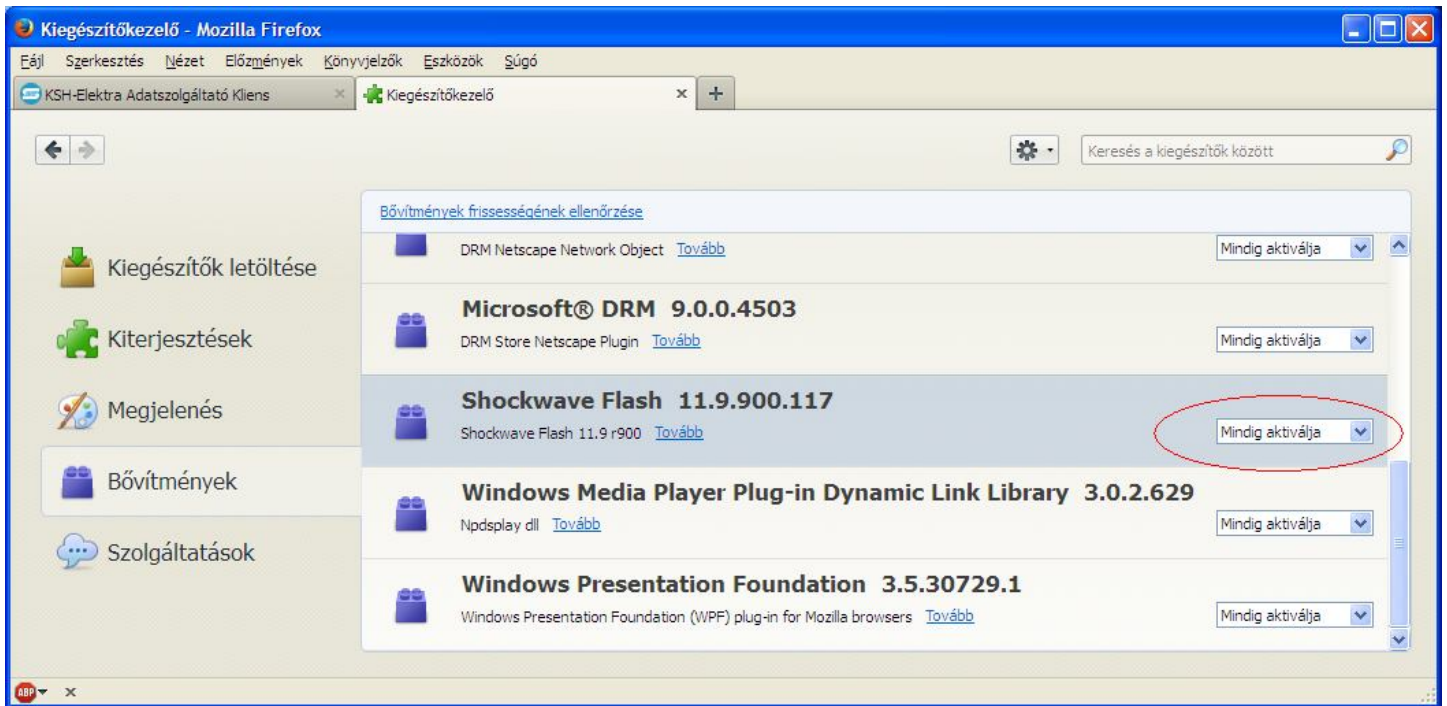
Kiegészítőkezelő - Mozilla Firefox

Fájl Szerkesztés Nézet Előzmények Könyvjelzők Eszközök Súgó

KSH-Elektra Adatszolgáltató Kliens ×
Kiegészítőkezelő ×
+

Keresés a kiegészítők között

Kiegészítők letöltése
Kiterjesztések
Megjelenés
Bővítmények
Szolgáltatások

Bővítmények frissességének ellenőrzése

DRM Netscape Network Object Tovább
Mindig aktiválja

Microsoft® DRM 9.0.0.4503
DRM Store Netscape Plugin Tovább
Mindig aktiválja

Shockwave Flash 11.9.900.117
Shockwave Flash 11.9 r900 Tovább
Mindig aktiválja

Windows Media Player Plug-in Dynamic Link Library 3.0.2.629
Npdsplay dll Tovább
Mindig aktiválja

Windows Presentation Foundation 3.5.30729.1
Windows Presentation Foundation (WPF) plug-in for Mozilla browsers Tovább
Mindig aktiválja

ABP ×